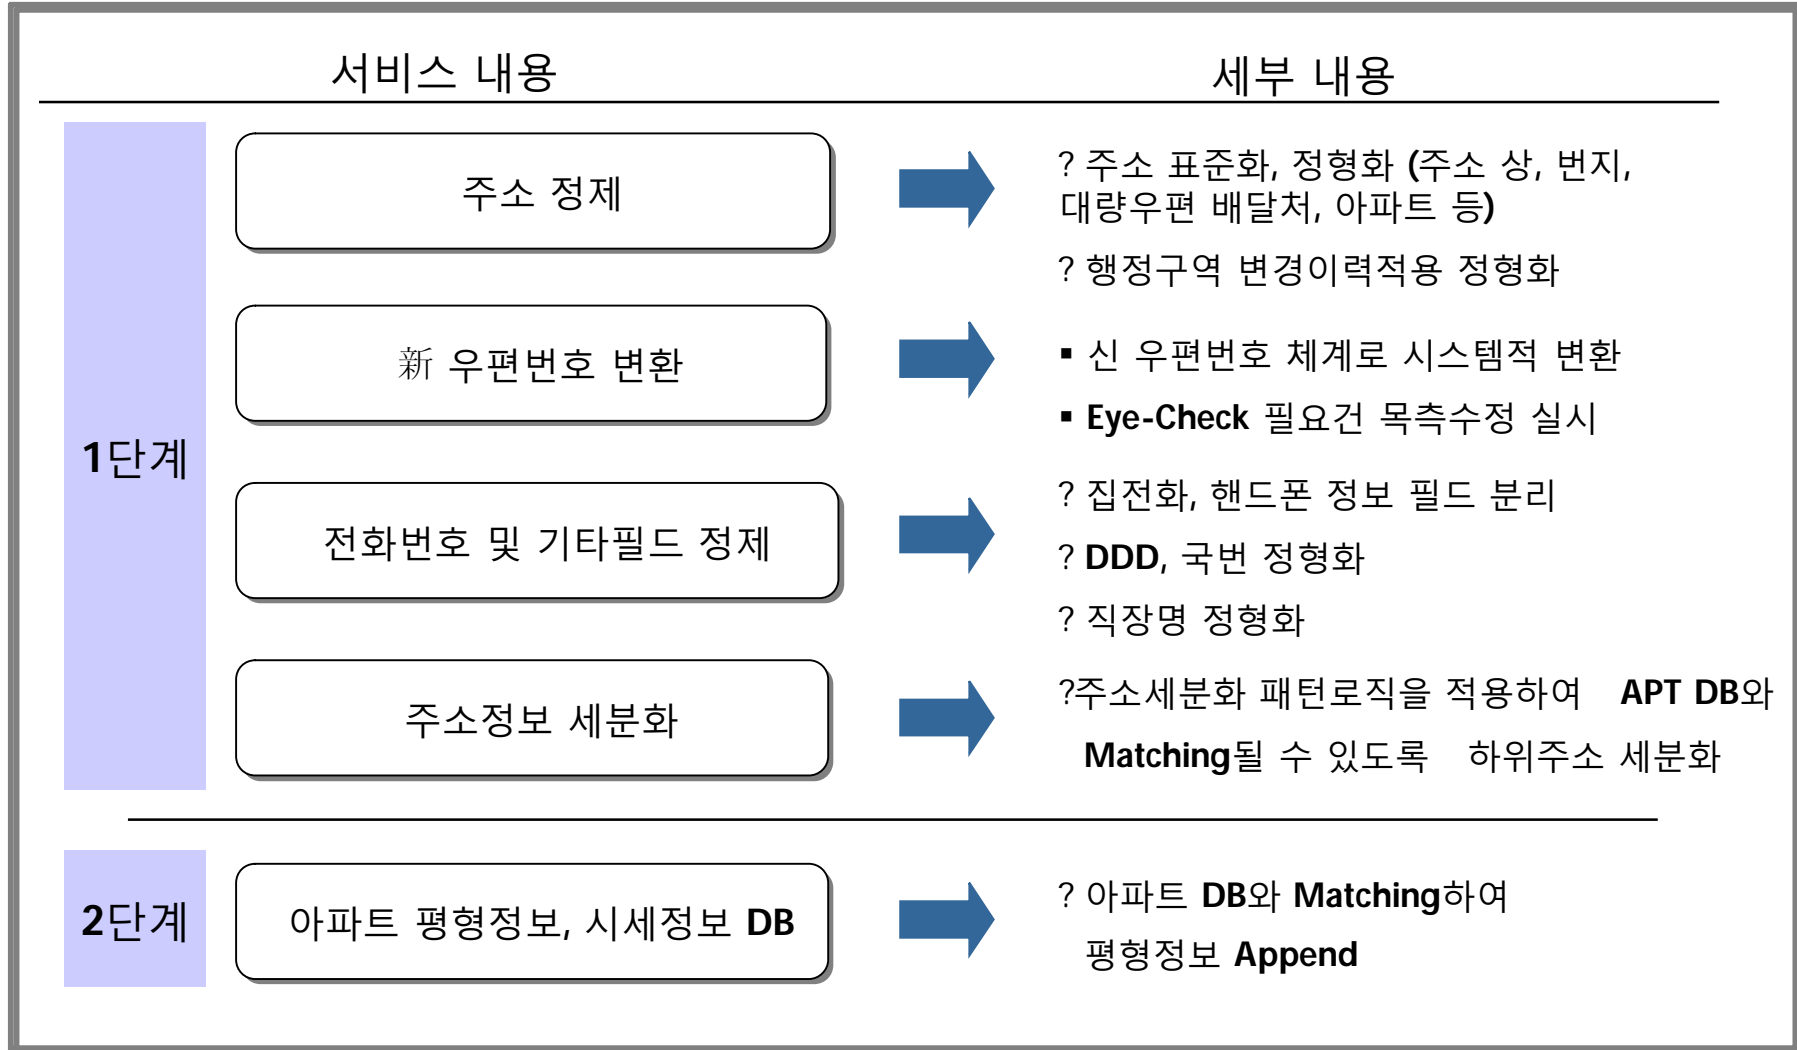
서비스 내용

세부 내용

1단계

주소 정제

? 주소 표준화, 정형화 (주소 상, 번지, 대량우편 배달처, 아파트 등)

? 행정구역 변경이력적용 정형화

新 우편번호 변환

▪ 신 우편번호 체계로 시스템적 변환

▪ Eye-Check 필요건 목측수정 실시

전화번호 및 기타필드 정제

? 집전화, 핸드폰 정보 필드 분리

? DDD, 국번 정형화

? 직장명 정형화

주소정보 세분화

?주소세분화 패턴로직을 적용하여 APT DB와 Matching될 수 있도록 하위주소 세분화

2단계

아파트 평형정보, 시세정보 DB

? 아파트 DB와 Matching하여 평형정보 Append